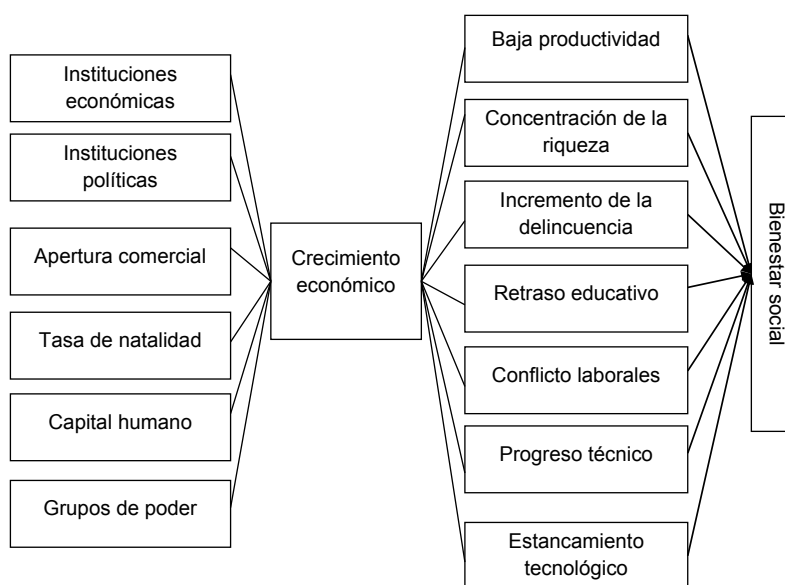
Instituciones económicas

Instituciones políticas

Apertura comercial

Tasa de natalidad

Capital humano

Grupos de poder

Crecimiento económico

Baja productividad

Concentración de la riqueza

Incremento de la delincuencia

Retraso educativo

Conflicto laborales

Progreso técnico

Estancamiento tecnológico

Bienestar social